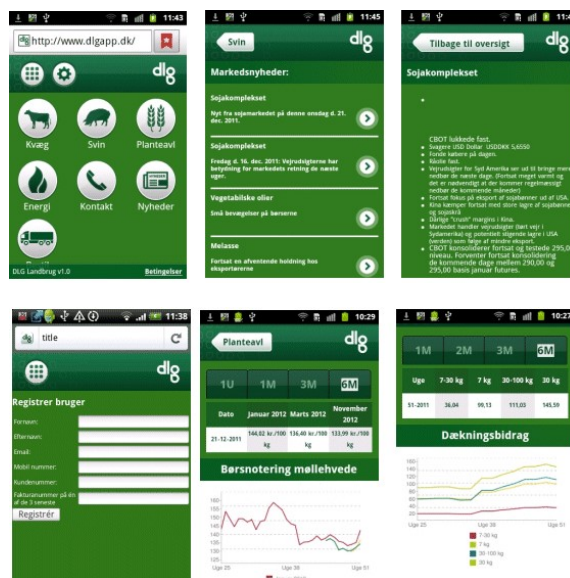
11:43
http://www.dlgapp.dk/
dlg
Kvæg
Svin
Planteavl
Energi
Kontakt
Nyheder
DLG Landbrug v1.0
Betingelser

11:45
Svin
dlg
Markedsnyheder:
Sojakomplekset
Nyt fra sojamarkedet på denne onsdag d. 21. dec. 2011.
Sojakomplekset
Fredag d. 16. dec. 2011: Vejrudsigterne har betydning for markedets retning de næste uger.
Vegetabilske olier
Små bevægelser på børserne
Melasse
Fortsat en afventende holdning hos eksportørerne

Tilbage til oversigt
dlg
Sojakomplekset
CBOT lukkede fast.
Svagere USD Dollar USDDKK 5,6550
Fonde købere på dagen.
Basile fast.
Vejrudsigter for Syd Amerika ser ud til bringe mere nedbør de næste dage. (Fortsat meget varmt og det er nødvendigt at der kommer regelmæssig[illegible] nedbør de kommende måneder)
Fortsat fokus på eksport af sojabønner ud af USA.
Kina kæmper fortsat med store lagre af sojabønner og sojaskrå
Dårlige "crush" margins i Kina.
Markedet handler vejrudsigter især vejr i Sydamerika) og potentielt stigende lagre i USA (verden) som følge af mindre eksport.
CBOT konsoliderer fortsat og testede 295,0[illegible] niveau. Forventer fortsat konsolidering de kommende dage mellem 290,00 og 295,00 basis januar futures.

11:38
title
dlg
Registrer bruger
Fornavn:
Efternavn:
Email:
Mobil nummer:
Kundenummer:
Fakturanummer på en af de 3 seneste
Registrér

10:29
Planteavl
dlg
1U
1M
3M
6M
| Dato | Januar 2012 | Marts 2012 | November 2012 |
|---|---|---|---|
| 21-12-2011 | 144,92 kr./100 kg | 136,40 kr./100 kg | 133,99 kr./100 kg |
Børsnotering møllehvede
160
155
150
145
140
135
130
Uge 25
Uge 38
Uge 51

10:27
1M
2M
3M
6M
| Uge | 7-30 kg | 7 kg | 30-100 kg | 30 kg |
|---|---|---|---|---|
| 51-2011 | 36,04 | 99,13 | 111,03 | 145,59 |
Dækningsbidrag
160
140
120
100
80
60
40
20
0
Uge 25
Uge 38
Uge 51
7-30 kg
7 kg
30-100 kg
30 kg